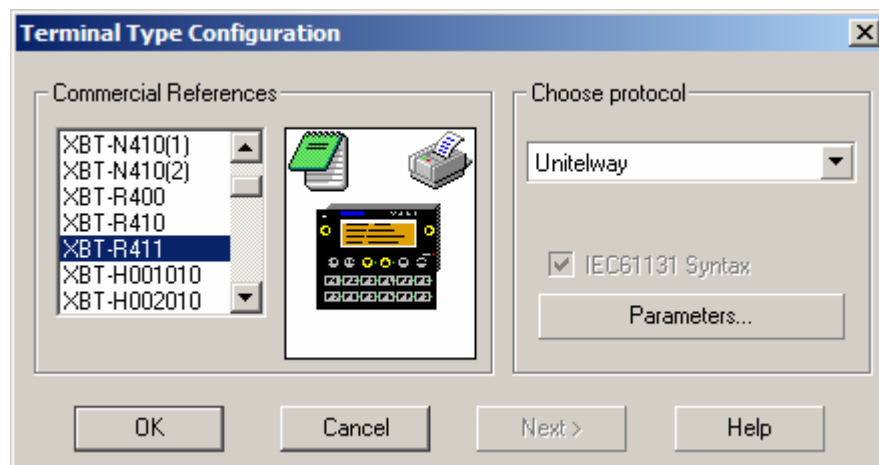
Terminal Type Configuration

Commercial References

XBT-N410(1)
XBT-N410(2)
XBT-R400
XBT-R410
XBT-R411
XBT-H001010
XBT-H002010

Choose protocol

Unitelway

IEC61131 Syntax

Parameters...

OK

Cancel

Next >

Help